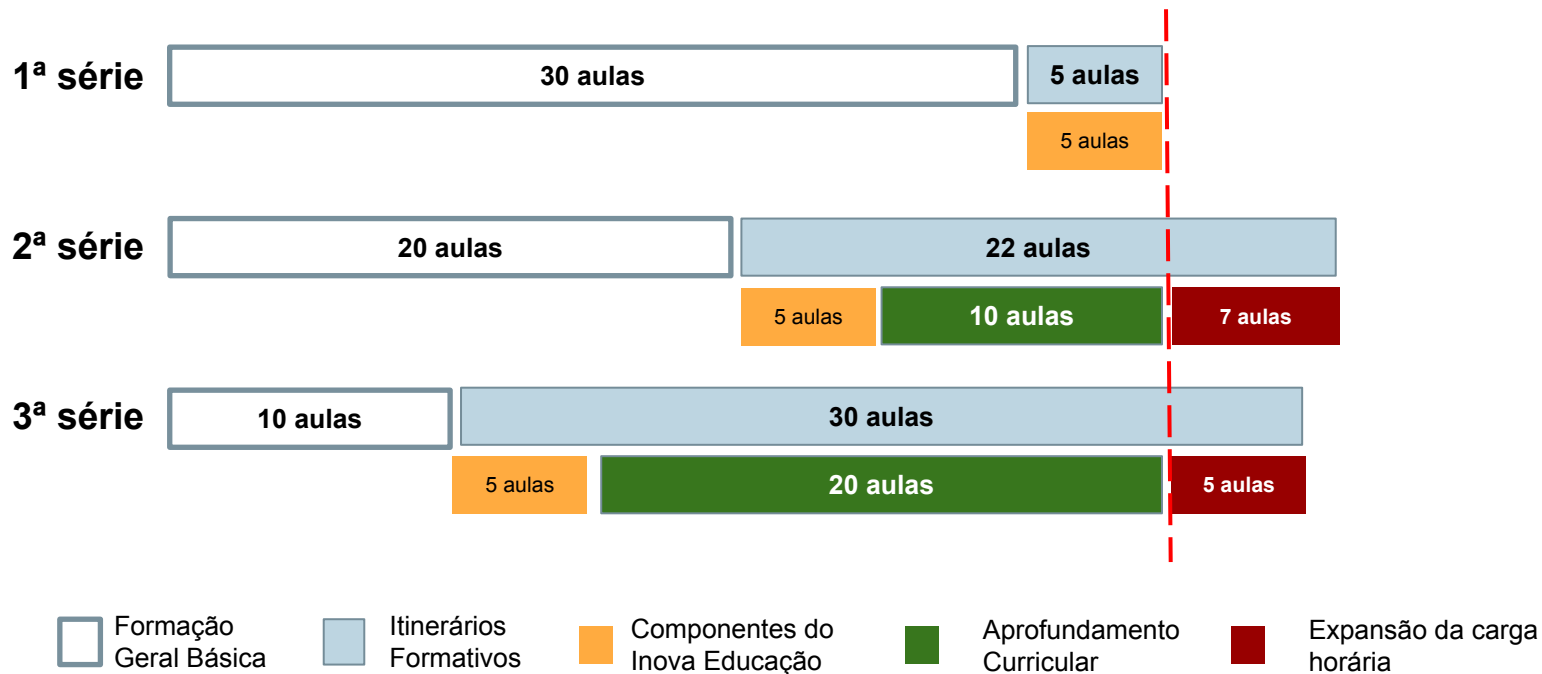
1ª série
30 aulas
5 aulas
5 aulas

2ª série
20 aulas
22 aulas
5 aulas
10 aulas
7 aulas

3ª série
10 aulas
30 aulas
5 aulas
20 aulas
5 aulas

Formação Geral Básica
Itinerários Formativos
Componentes do Inova Educação
Aprofundamento Curricular
Expansão da carga horária